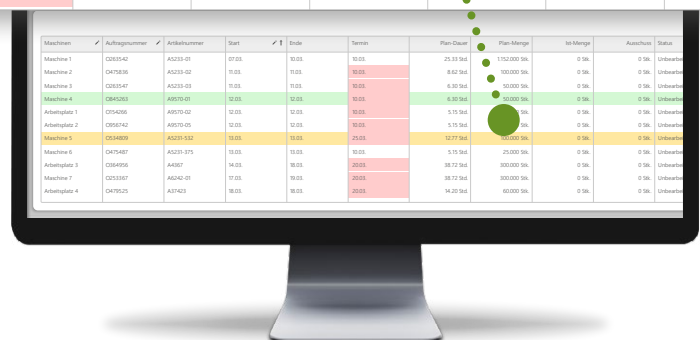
| Maschinen | Auftragsnummer | Artikelnummer | Start | Ende | Termin | Plan-Dauer | Plan-Menge | Ist-Menge | Ausschuss | Status |
|---|---|---|---|---|---|---|---|---|---|---|
| Maschine 1 | O263542 | A5233-01 | 07.03. | 10.03. | 10.03. | 25.33 Std. | 1.152.000 Stk. | 0 Stk. | 0 Stk. | Unbearbe |
| Maschine 2 | O475836 | A5233-02 | 11.03. | 11.03. | 10.03. | 8.62 Std. | 100.000 Stk. | 0 Stk. | 0 Stk. | Unbearbe |
| Maschine 3 | O263547 | A5233-03 | 11.03. | 11.03. | 10.03. | 6.30 Std. | 50.000 Stk. | 0 Stk. | 0 Stk. | Unbearbe |
| Maschine 4 | O845263 | A9570-01 | 12.03. | 12.03. | 10.03. | 6.30 Std. | 50.000 Stk. | 0 Stk. | 0 Stk. | Unbearbe |
| Arbeitsplatz 1 | O754266 | A9570-02 | 12.03. | 12.03. | 10.03. | 5.15 Std. | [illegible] Stk. | 0 Stk. | 0 Stk. | Unbearbe |
| Arbeitsplatz 2 | O956742 | A9570-05 | 12.03. | 12.03. | 10.03. | 5.15 Std. | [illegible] Stk. | 0 Stk. | 0 Stk. | Unbearbe |
| Maschine 5 | O534809 | A5231-532 | 13.03. | 13.03. | 25.03. | 12.77 Std. | 100.000 Stk. | 0 Stk. | 0 Stk. | Unbearbe |
| Maschine 6 | O475487 | A5231-375 | 13.03. | 10.03. | | 5.15 Std. | 25.000 Stk. | 0 Stk. | 0 Stk. | Unbearbe |
| Arbeitsplatz 3 | O364956 | A4367 | 14.03. | 18.03. | 20.03. | 38.72 Std. | 300.000 Stk. | 0 Stk. | 0 Stk. | Unbearbe |
| Maschine 7 | O253367 | A6242-01 | 17.03. | 19.03. | 20.03. | 38.72 Std. | 300.000 Stk. | 0 Stk. | 0 Stk. | Unbearbe |
| Arbeitsplatz 4 | O479525 | A37423 | 18.03. | 18.03. | 20.03. | 14.20 Std. | 60.000 Stk. | 0 Stk. | 0 Stk. | Unbearbe |